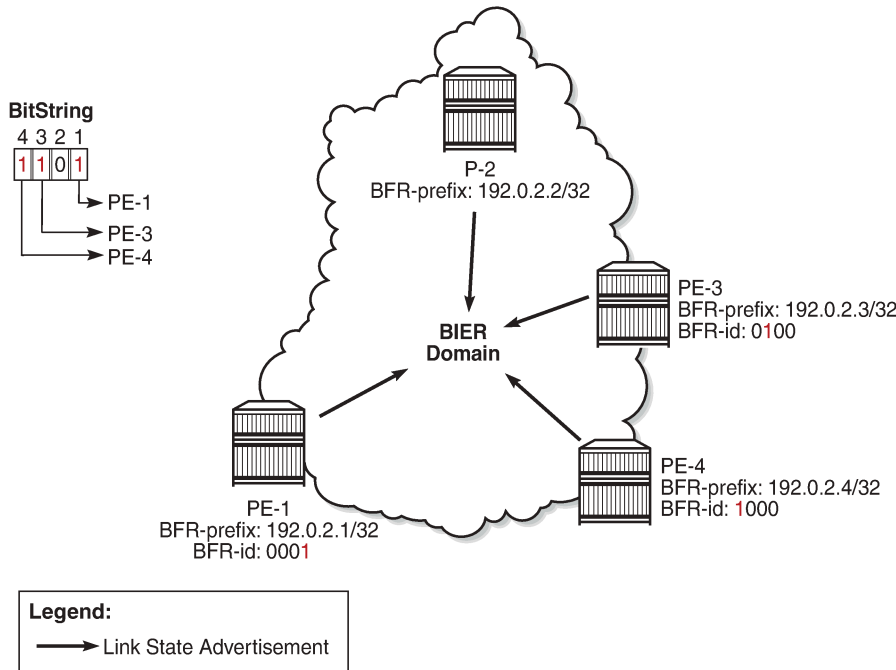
BitString
4 3 2 1
1 1 0 1
PE-1
PE-3
PE-4

P-2
BFR-prefix: 192.0.2.2/32

PE-3
BFR-prefix: 192.0.2.3/32
BFR-id: 0100

BIER
Domain

PE-4
BFR-prefix: 192.0.2.4/32
BFR-id: 1000

PE-1
BFR-prefix: 192.0.2.1/32
BFR-id: 0001

Legend:
Link State Advertisement